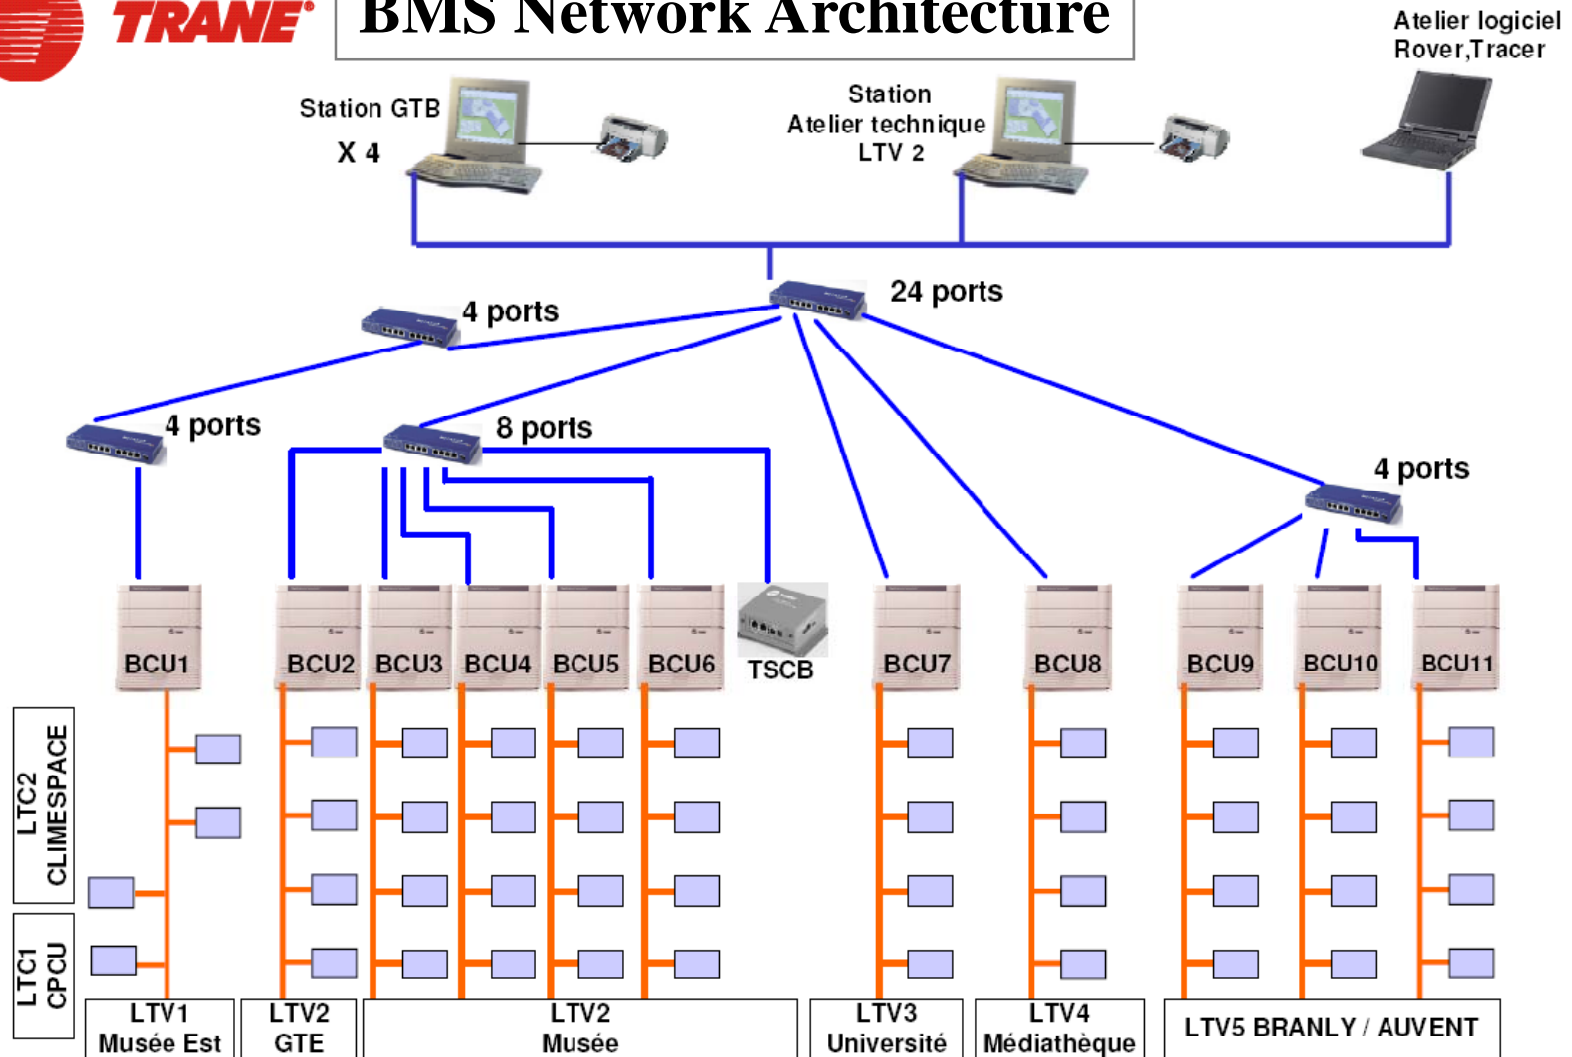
TRANE

BMS Network Architecture

Atelier logiciel Rover,Tracer

Station GTB
X 4

Station
Atelier technique
LTV 2

24 ports

4 ports

4 ports

8 ports

4 ports

BCU1 BCU2 BCU3 BCU4 BCU5 BCU6 TSCB BCU7 BCU8 BCU9 BCU10 BCU11

LTC2 CLIMESPACE

LTC1 CPCU

LTV1 Musée Est

LTV2 GTE

LTV2 Musée

LTV3 Université

LTV4 Médiathèque

LTV5 BRANLY / AUVENT